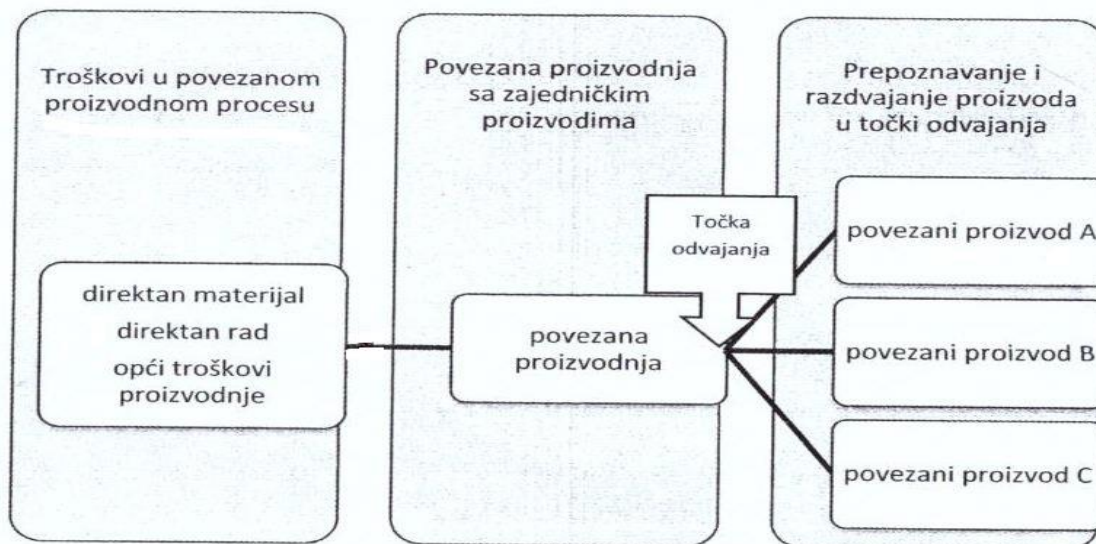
Troškovi u povezanom proizvodnom procesu

direktan materijal
direktan rad
opći troškovi proizvodnje

Povezana proizvodnja sa zajedničkim proizvodima

Točka odvajanja

povezana proizvodnja

Prepoznavanje i razdvajanje proizvoda u točki odvajanja

povezani proizvod A

povezani proizvod B

povezani proizvod C